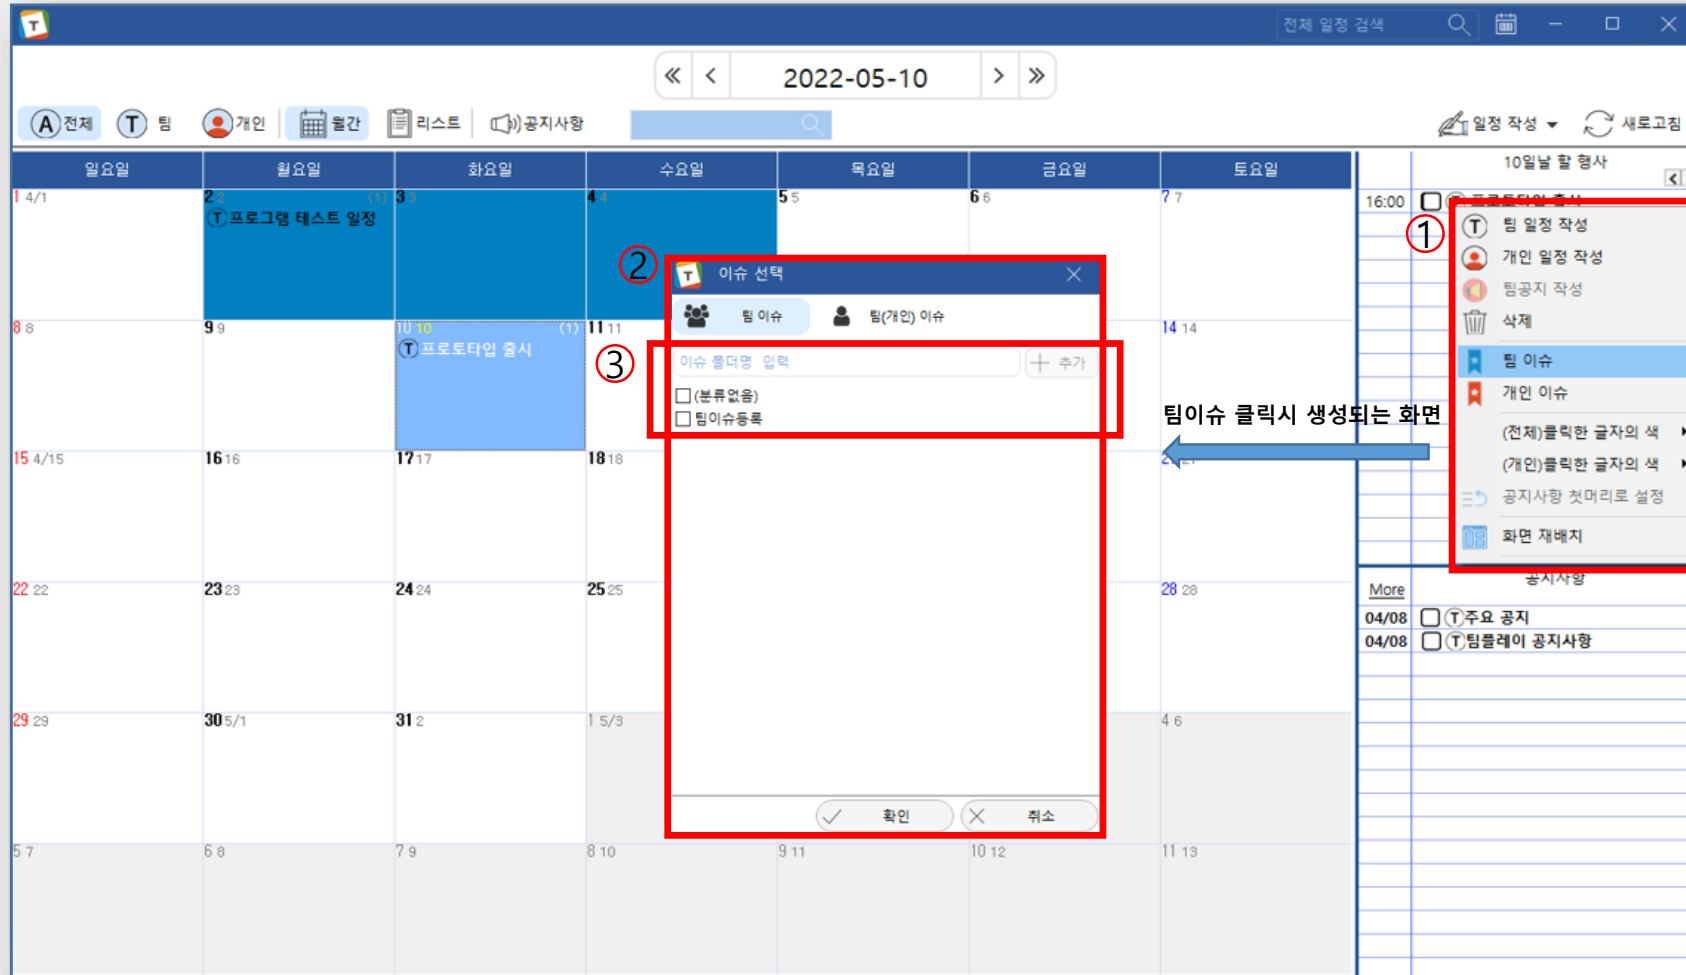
전체 일정 검색

2022-05-10

전체 팀 개인 월간 리스트 공지사항

일정 작성 새로고침

| 일요일 | 월요일 | 화요일 | 수요일 | 목요일 | 금요일 | 토요일 |
|---|---|---|---|---|---|---|
| 1 4/1 | 2 2 (1) 프로그램 테스트 일정 | 3 3 | 4 4 | 5 5 | 6 6 | 7 7 |
| 8 8 | 9 9 | 10 10 (1) 프로토타입 출시 | 11 11 | | | 14 14 |
| 15 4/15 | 16 16 | 17 17 | 18 18 | | | 21 21 |
| 22 22 | 23 23 | 24 24 | 25 25 | | | 28 28 |
| 29 29 | 30 5/1 | 31 2 | 1 5/3 | | | 4 6 |
| 5 7 | 6 8 | 7 9 | 8 10 | 9 11 | 10 12 | 11 13 |

10일날 할 행사

16:00 프로토타입 출시

①
팀 일정 작성
개인 일정 작성
팀공지 작성
삭제
팀 이슈
개인 이슈
(전체)클릭한 글자의 색
(개인)클릭한 글자의 색
공지사항 첫머리로 설정
화면 재배치

공지사항
More
04/08 주요 공지
04/08 팀플레이 공지사항

②
이슈 선택
팀 이슈
팀(개인) 이슈
③
이슈 폴더명 입력
추가
(분류없음)
팀이슈등록
확인
취소

팀이슈 클릭시 생성되는 화면